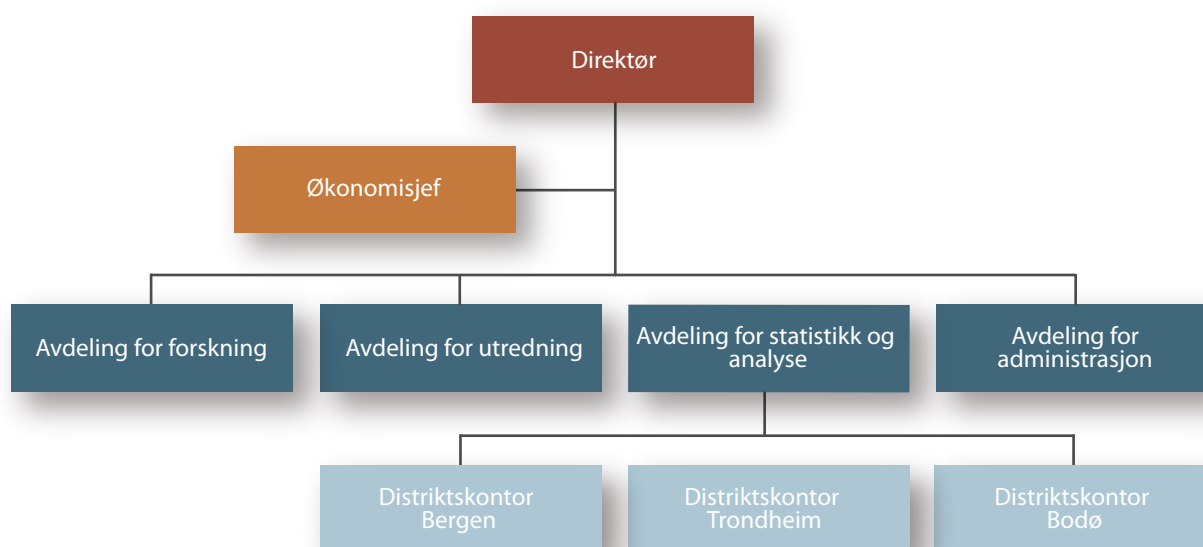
Direktør

Økonomisjef

Avdeling for forskning

Avdeling for utredning

Avdeling for statistikk og analyse

Avdeling for administrasjon

Distriktskontor Bergen

Distriktskontor Trondheim

Distriktskontor Bodø